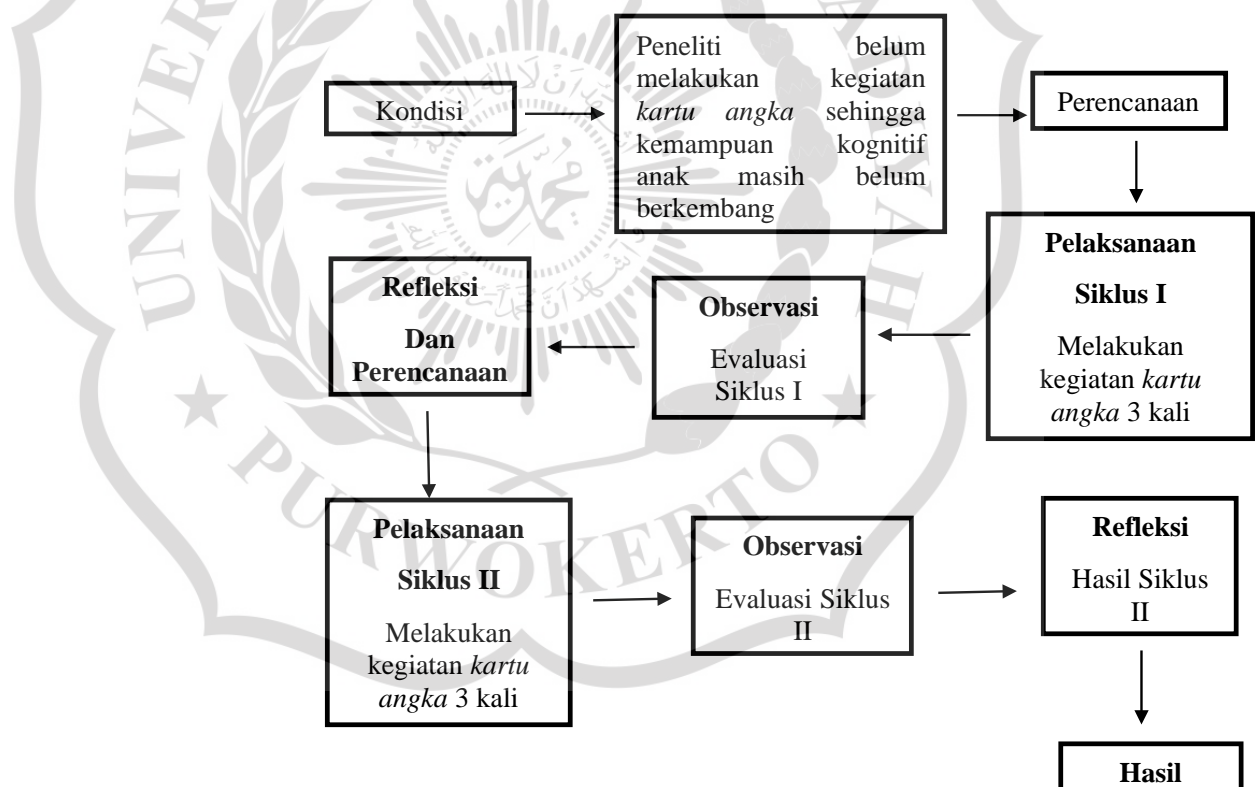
Kondisi

Peneliti belum melakukan kegiatan *kartu angka* sehingga kemampuan kognitif anak masih belum berkembang

Perencanaan

**Pelaksanaan**

**Siklus I**

Melakukan kegiatan *kartu angka* 3 kali

**Observasi**

Evaluasi Siklus I

**Refleksi**

**Dan Perencanaan**

**Pelaksanaan**

**Siklus II**

Melakukan kegiatan *kartu angka* 3 kali

**Observasi**

Evaluasi Siklus II

**Refleksi**

Hasil Siklus II

**Hasil**